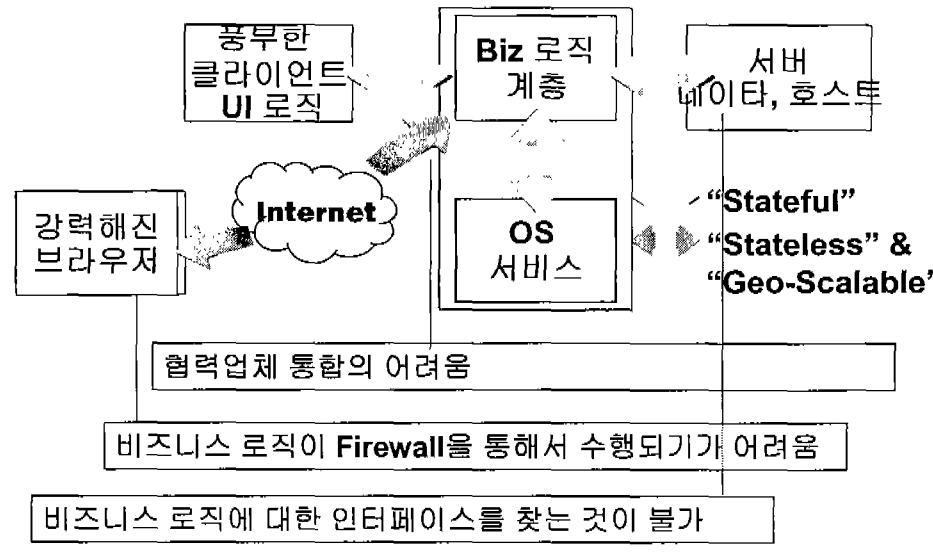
풍부한 클라이언트 UI 로직

Biz 로직 계층

서버 데이타, 호스트

강력해진 브라우저

Internet

OS 서비스

"Stateful"

"Stateless" & "Geo-Scalable'

협력업체 통합의 어려움

비즈니스 로직이 Firewall을 통해서 수행되기가 어려움

비즈니스 로직에 대한 인터페이스를 찾는 것이 불가